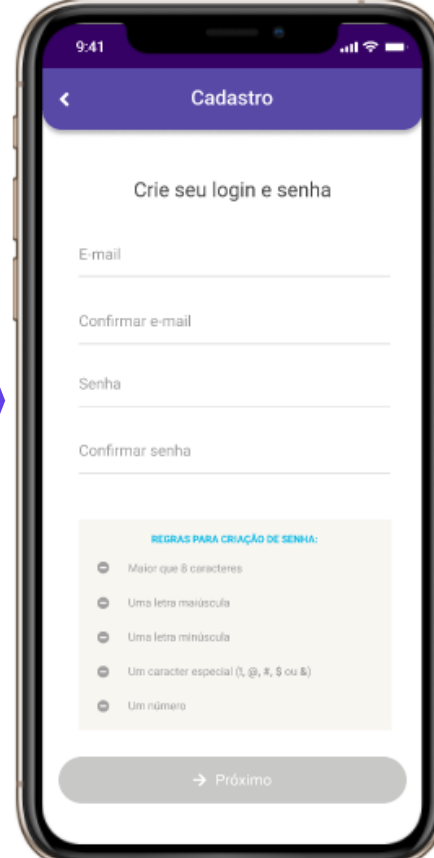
9:41

<

Cadastro

Crie seu login e senha

E-mail

Confirmar e-mail

Senha

Confirmar senha

REGRAS PARA CRIAÇÃO DE SENHA:

Maior que 8 caracteres

Uma letra maiúscula

Uma letra minúscula

Um caracter especial (!, @, #, $ ou &)

Um número

→ Próximo